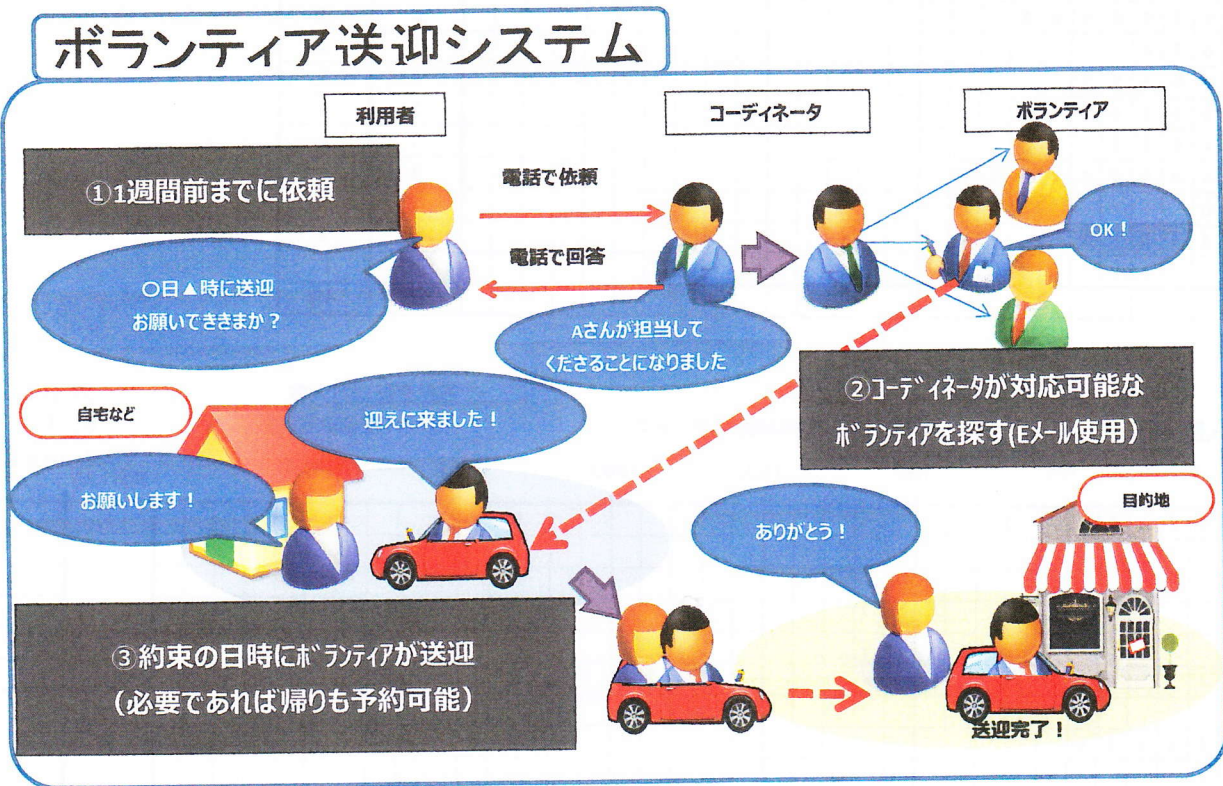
ボランティア送迎システム

利用者

コーディネータ

ボランティア

①1週間前までに依頼

電話で依頼

電話で回答

OK！

〇日▲時に送迎
お願いできますか？

Aさんが担当して
くださることになりました

②コーディネータが対応可能な
ボランティアを探す(Eメール使用)

自宅など

迎えに来ました！

お願いします！

ありがとう！

目的地

③約束の日時にボランティアが送迎
(必要であれば帰りも予約可能)

送迎完了！